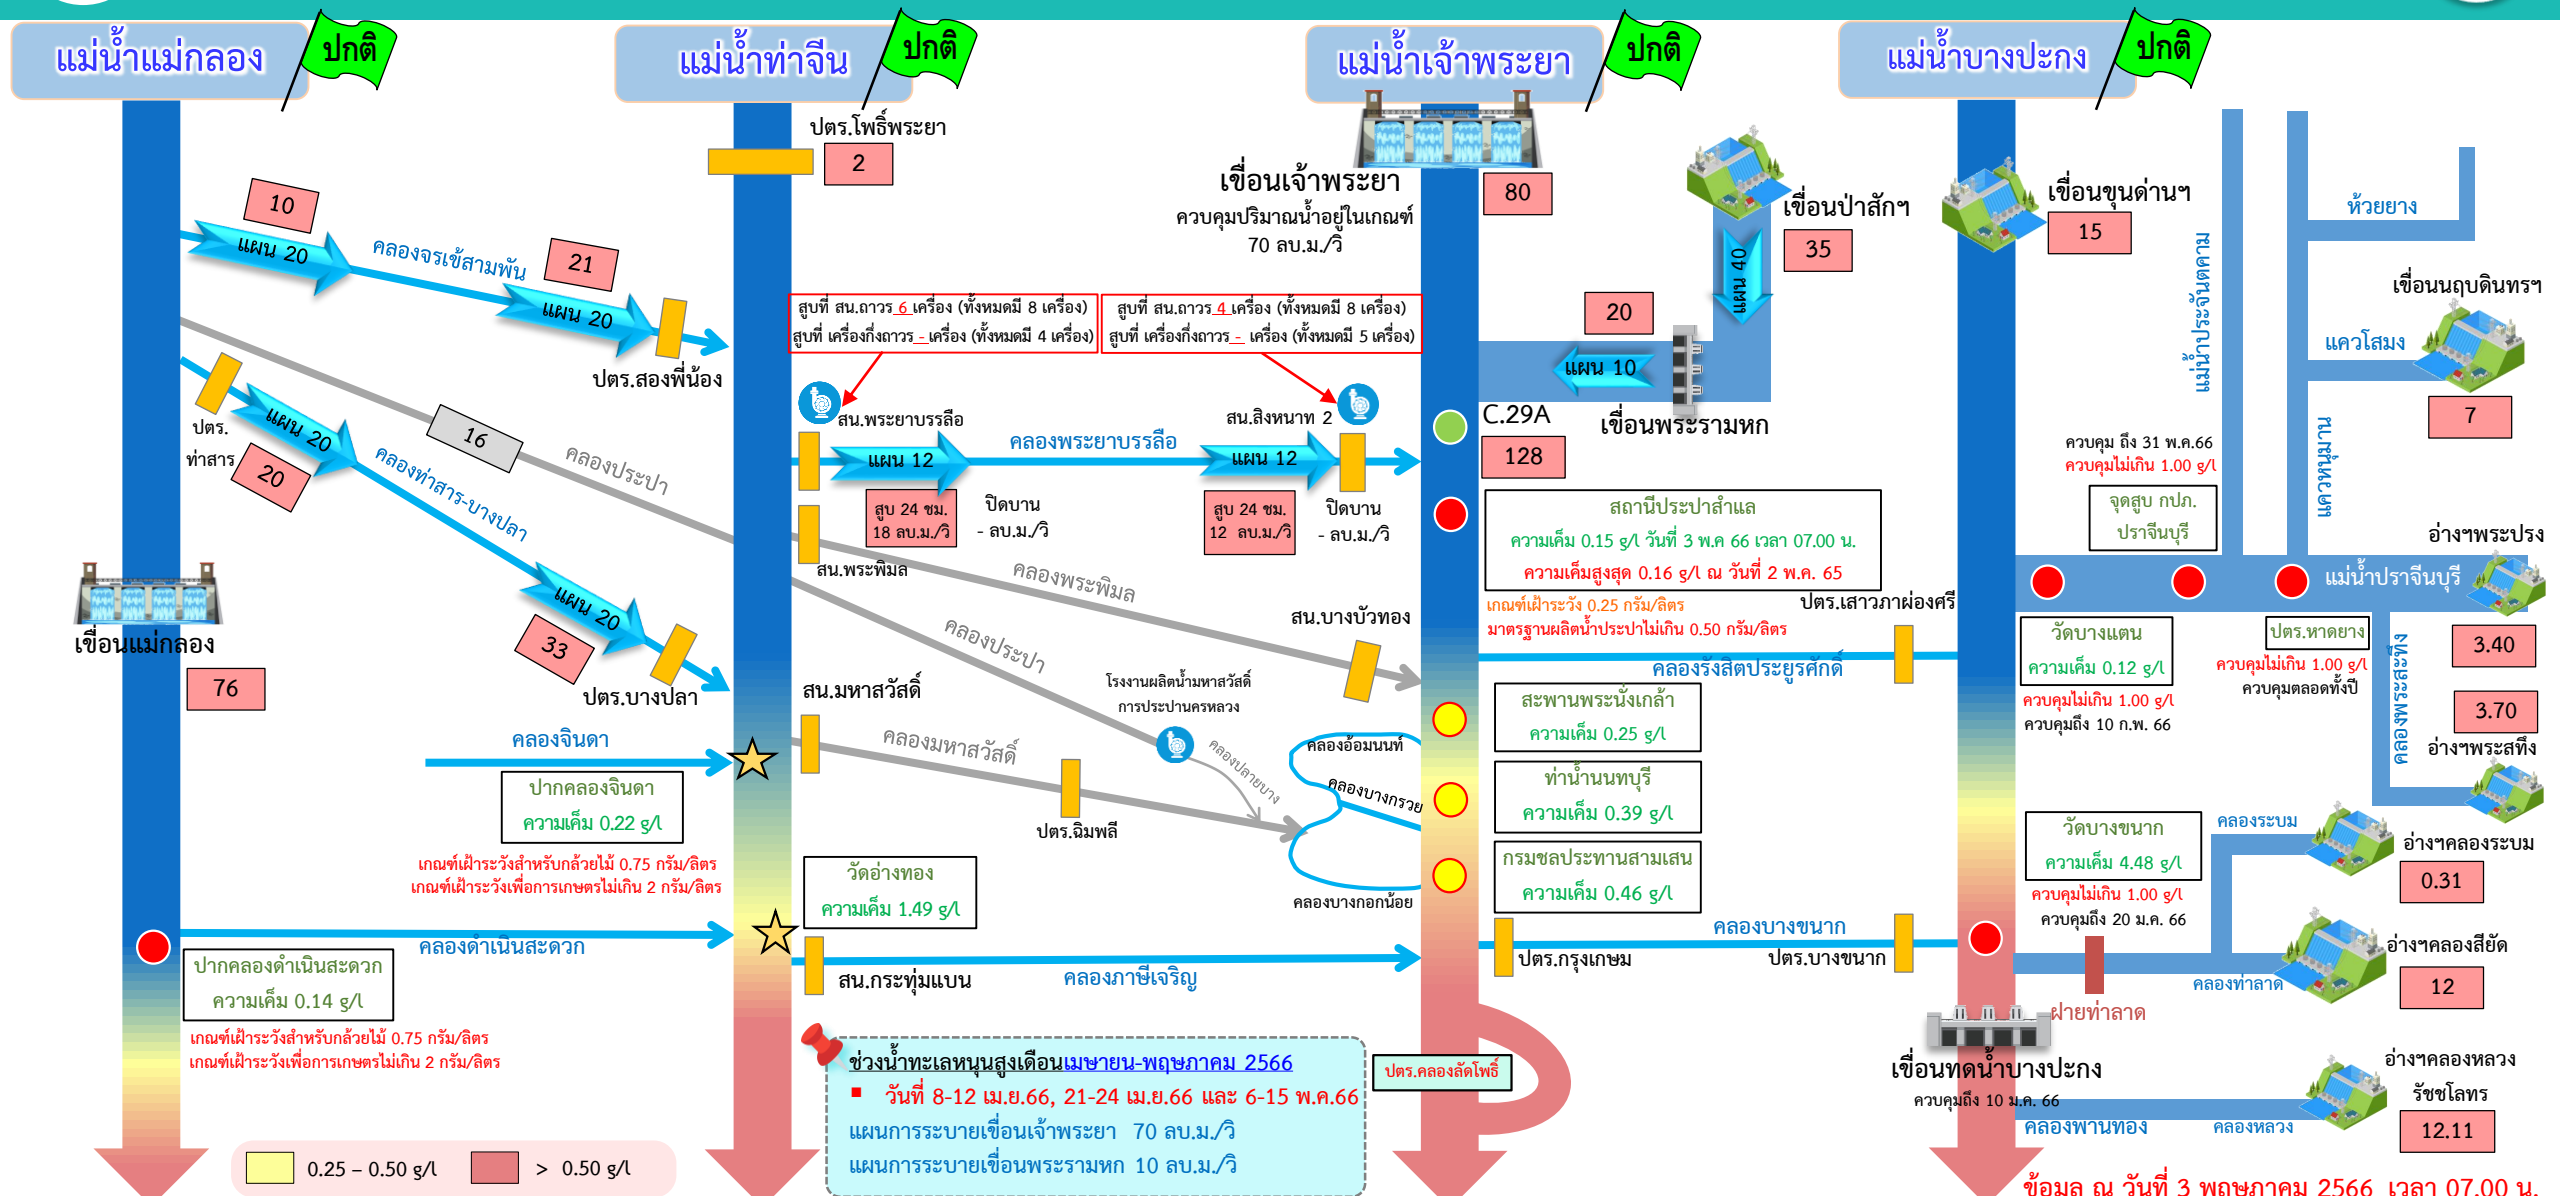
แม่น้ำแม่กลอง ปกติ
แม่น้ำท่าจีน ปกติ
แม่น้ำเจ้าพระยา ปกติ
แม่น้ำบางปะกง ปกติ

ปตร.โพธิ์พระยา
2
เขื่อนเจ้าพระยา
ควบคุมปริมาณน้ำอยู่ในเกณฑ์ 70 ลบ.ม./วิ
80
เขื่อนป่าสักฯ
35
แผน 40
เขื่อนขุนด่านฯ
15
ห้วยยาง
แม่น้ำประจันตคาม
เขื่อนนฤบดินทรฯ
แควโสมง
7
แควหนุมาน
10
แผน 20
คลองจรเข้สามพัน
21
แผน 20
ปตร.สองพี่น้อง
สูบที่ สน.ถาวร 6 เครื่อง (ทั้งหมดมี 8 เครื่อง)
สูบที่ เครื่องกึ่งถาวร - เครื่อง (ทั้งหมดมี 4 เครื่อง)
สูบที่ สน.ถาวร 4 เครื่อง (ทั้งหมดมี 8 เครื่อง)
สูบที่ เครื่องกึ่งถาวร - เครื่อง (ทั้งหมดมี 5 เครื่อง)
20
แผน 10
เขื่อนพระรามหก
C.29A
128
ปตร. ท่าสาร
20
แผน 20
16
คลองประปา
คลองท่าสาร-บางปลา
สน.พระยาบรรลือ
คลองพระยาบรรลือ
สน.สิงหนาท 2
แผน 12
แผน 12
สูบ 24 ชม. 18 ลบ.ม./วิ
ปิดบาน - ลบ.ม./วิ
สูบ 24 ชม. 12 ลบ.ม./วิ
ปิดบาน - ลบ.ม./วิ
สถานีประปาสำแล
ความเค็ม 0.15 g/l วันที่ 3 พ.ค 66 เวลา 07.00 น.
ความเค็มสูงสุด 0.16 g/l ณ วันที่ 2 พ.ค. 65
เกณฑ์เฝ้าระวัง 0.25 กรัม/ลิตร
มาตรฐานผลิตน้ำประปาไม่เกิน 0.50 กรัม/ลิตร
ควบคุม ถึง 31 พ.ค.66
ควบคุมไม่เกิน 1.00 g/l
จุดสูบ กปภ. ปราจีนบุรี
อ่างฯพระปรง
แม่น้ำปราจีนบุรี
สน.พระพิมล
คลองพระพิมล
ปตร.เสาวภาผ่องศรี
เขื่อนแม่กลอง
76
แผน 20
33
ปตร.บางปลา
สน.บางบัวทอง
คลองประปา
สน.มหาสวัสดิ์
โรงงานผลิตน้ำมหาสวัสดิ์ การประปานครหลวง
คลองรังสิตประยูรศักดิ์
วัดบางแตน
ความเค็ม 0.12 g/l
ควบคุมไม่เกิน 1.00 g/l
ควบคุมถึง 10 ก.พ. 66
ปตร.หาดยาง
ควบคุมไม่เกิน 1.00 g/l
ควบคุมตลอดทั้งปี
คลองพระสทึง
3.40
3.70
อ่างฯพระสทึง
คลองจินดา
ปากคลองจินดา
ความเค็ม 0.22 g/l
คลองมหาสวัสดิ์
คลองปลายบาง
คลองอ้อมนนท์
คลองบางกรวย
สะพานพระนั่งเกล้า
ความเค็ม 0.25 g/l
ท่าน้ำนนทบุรี
ความเค็ม 0.39 g/l
ปตร.ฉิมพลี
กรมชลประทานสามเสน
ความเค็ม 0.46 g/l
วัดบางขนาก
ความเค็ม 4.48 g/l
ควบคุมไม่เกิน 1.00 g/l
ควบคุมถึง 20 ม.ค. 66
คลองระบม
อ่างฯคลองระบม
0.31
เกณฑ์เฝ้าระวังสำหรับกล้วยไม้ 0.75 กรัม/ลิตร
เกณฑ์เฝ้าระวังเพื่อการเกษตรไม่เกิน 2 กรัม/ลิตร
วัดอ่างทอง
ความเค็ม 1.49 g/l
คลองบางกอกน้อย
คลองบางขนาก
ปตร.กรุงเกษม
ปตร.บางขนาก
อ่างฯคลองสียัด
12
คลองดำเนินสะดวก
ปากคลองดำเนินสะดวก
ความเค็ม 0.14 g/l
สน.กระทุ่มแบน
คลองภาษีเจริญ
คลองท่าลาด
ฝายท่าลาด
เกณฑ์เฝ้าระวังสำหรับกล้วยไม้ 0.75 กรัม/ลิตร
เกณฑ์เฝ้าระวังเพื่อการเกษตรไม่เกิน 2 กรัม/ลิตร
ช่วงน้ำทะเลหนุนสูงเดือนเมษายน-พฤษภาคม 2566
■ วันที่ 8-12 เม.ย.66, 21-24 เม.ย.66 และ 6-15 พ.ค.66
แผนการระบายเขื่อนเจ้าพระยา 70 ลบ.ม./วิ
แผนการระบายเขื่อนพระรามหก 10 ลบ.ม./วิ
ปตร.คลองลัดโพธิ์
เขื่อนทดน้ำบางปะกง
ควบคุมถึง 10 ม.ค. 66
อ่างฯคลองหลวง รัชชโลทร
12.11
คลองพานทอง
คลองหลวง
0.25 – 0.50 g/l
> 0.50 g/l
ข้อมูล ณ วันที่ 3 พฤษภาคม 2566 เวลา 07.00 น.